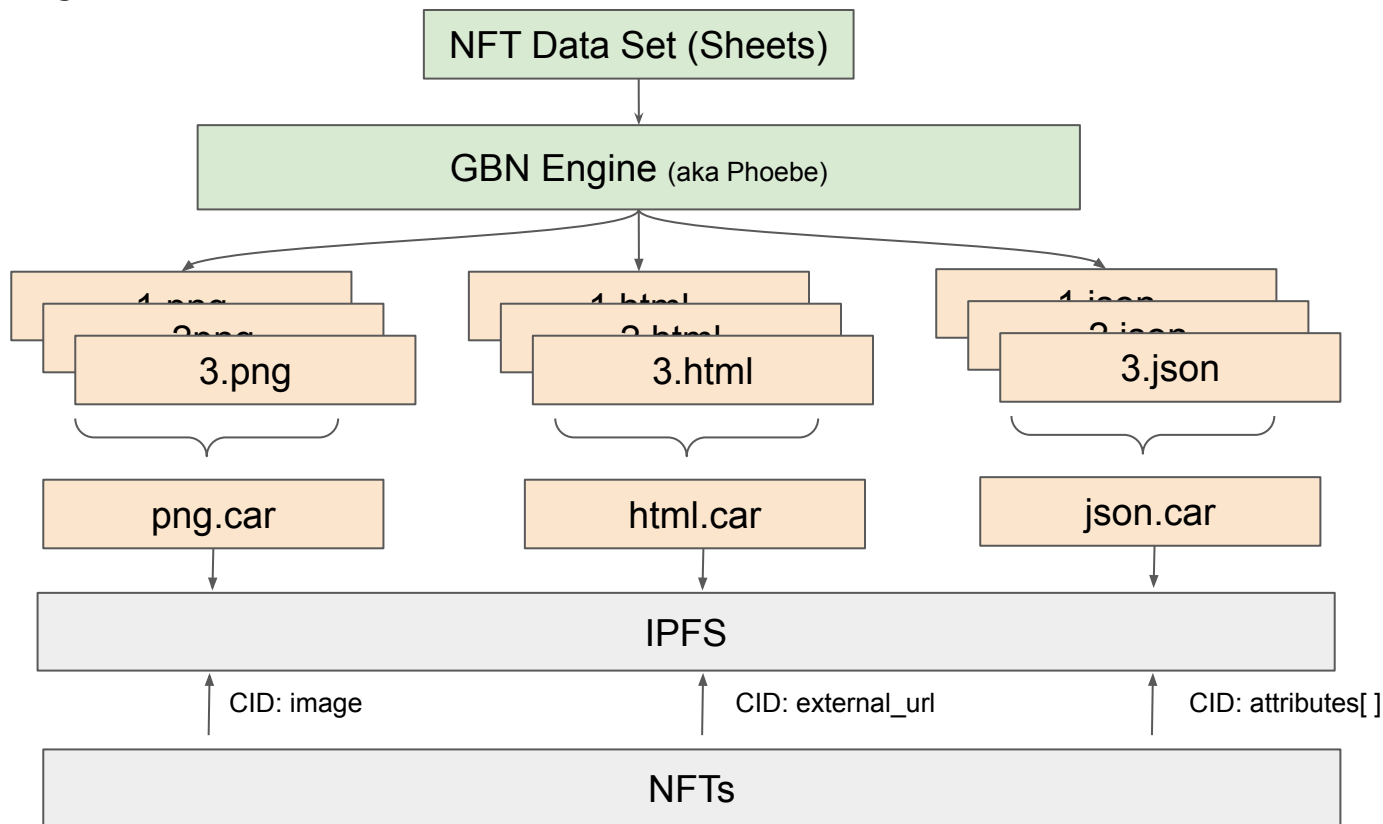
NFT Data Set (Sheets)

GBN Engine (aka Phoebe)

1.png
2png
3.png

1.html
2.html
3.html

1.json
2.json
3.json

png.car

html.car

json.car

IPFS

CID: image

CID: external_url

CID: attributes[ ]

NFTs